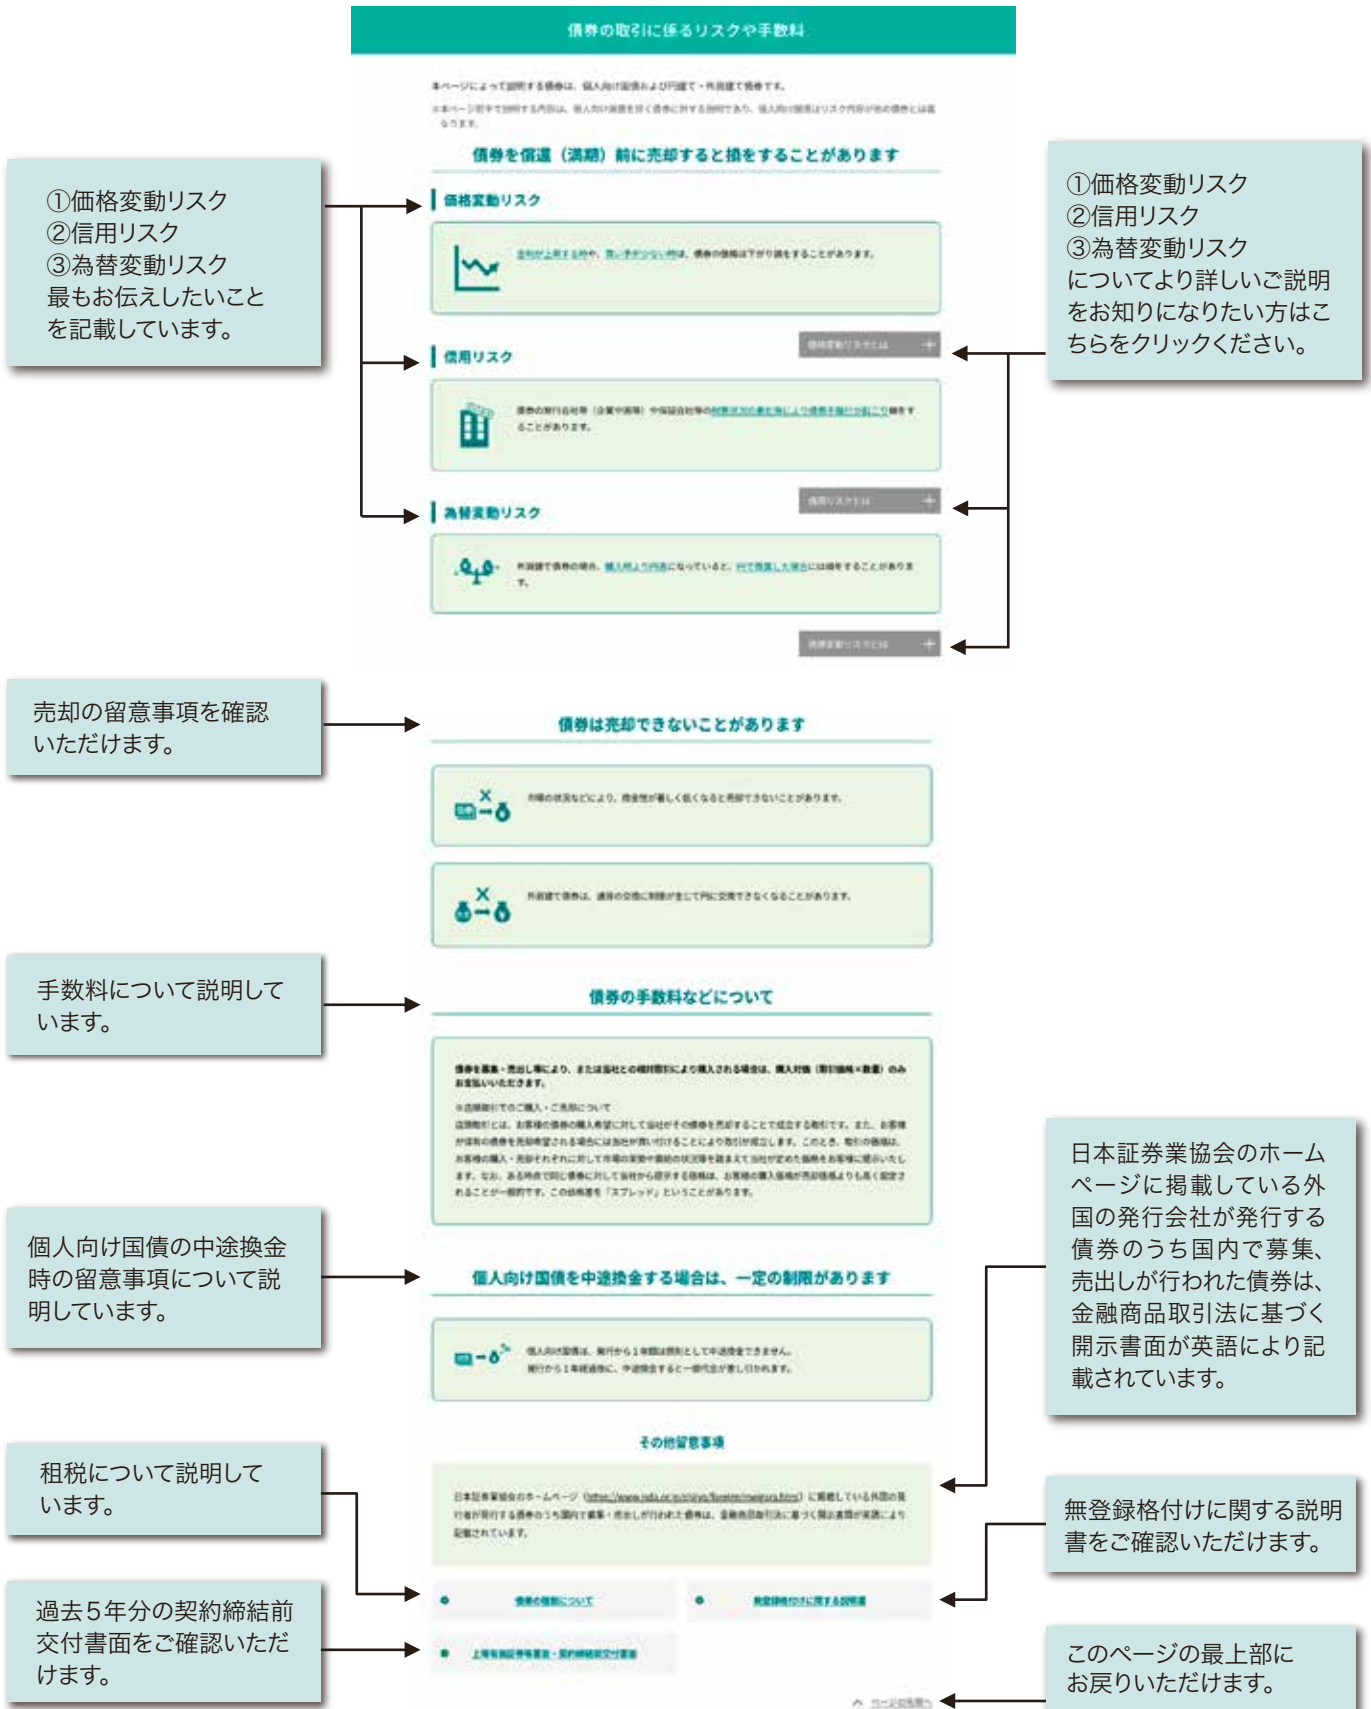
債券の取引に係るリスクや手数料

本ページによって説明する債券は、個人向け国債および円建て・外貨建て債券です。

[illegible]

債券を償還（満期）前に売却すると損をすることがあります

①価格変動リスク
②信用リスク
③為替変動リスク
最もお伝えしたいことを記載しています。

価格変動リスク

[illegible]

①価格変動リスク
②信用リスク
③為替変動リスク
についてより詳しいご説明をお知りになりたい方はこちらをクリックください。

価格変動リスクとは

信用リスク

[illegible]

信用リスクとは

為替変動リスク

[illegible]

為替変動リスクとは

売却の留意事項を確認いただけます。

債券は売却できないことがあります

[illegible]

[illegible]

手数料について説明しています。

債券の手数料などについて

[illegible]

個人向け国債の中途換金時の留意事項について説明しています。

個人向け国債を中途換金する場合は、一定の制限があります

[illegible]

日本証券業協会のホームページに掲載している外国の発行会社が発行する債券のうち国内で募集、売出しが行われた債券は、金融商品取引法に基づく開示書面が英語により記載されています。

その他留意事項

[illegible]

租税について説明しています。

無登録格付けに関する説明書をご確認いただけます。

債券の税制について

無登録格付けに関する説明書

過去５年分の契約締結前交付書面をご確認いただけます。

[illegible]

このページの最上部にお戻りいただけます。

ページの先頭へ